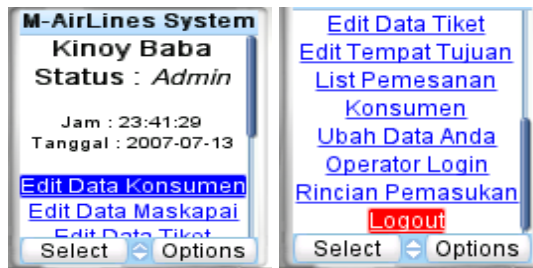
M-AirLines System
Kinoy Baba
Status : *Admin*

Jam : 23:41:29
Tanggal : 2007-07-13

Edit Data Konsumen
Edit Data Maskapai
Edit Data Tiket
Select Options

Edit Data Tiket
Edit Tempat Tujuan
List Pemesanan Konsumen
Ubah Data Anda
Operator Login
Rincian Pemasukan
Logout
Select Options